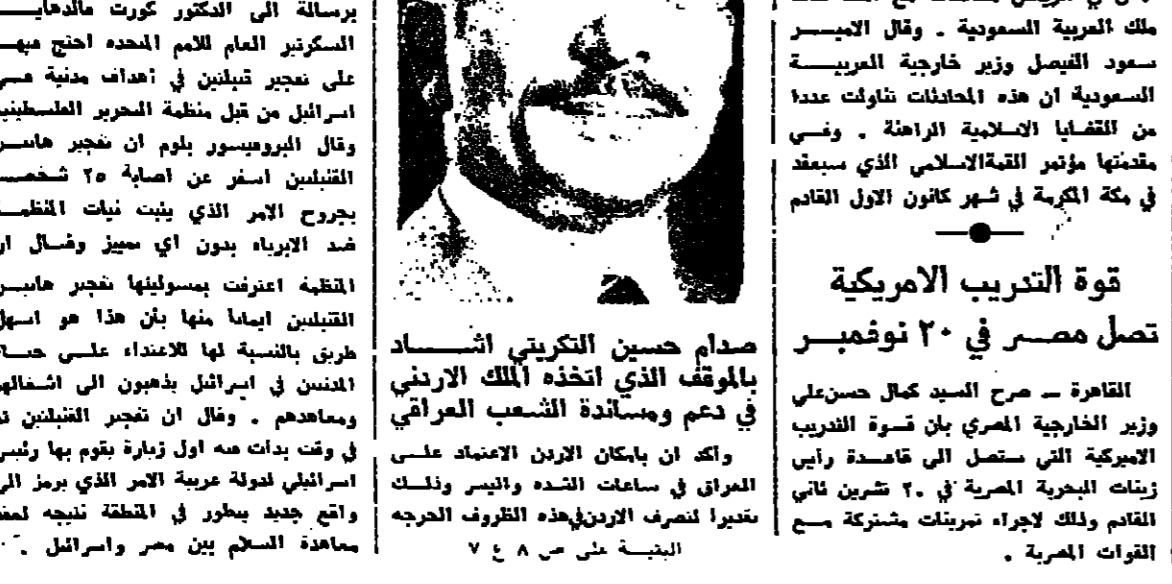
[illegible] ملك العربية السعودية . وقال الامير سعود الفيصل وزير خارجية العربية السعودية ان هذه المحادثات تناولت عددا من القضايا الاسلامية الراهنة . وفي مقدمتها مؤتمر القمة الاسلامي الذي سيعقد في مكة المكرمة في شهر كانون الاول القادم

قوة التدريب الامريكية تصل مصر في ٢٠ نوفمبر

القاهرة ـ صرح السيد كمال حسن علي وزير الخارجية المصري بان قوة التدريب الامريكية التي ستصل الى قاعدة رأس زينات البحرية المصرية في ٢٠ تشرين ثاني القادم وذلك لاجراء تمرينات مشتركة مع القوات المصرية .

صدام حسين التكريتي اشاد بالموقف الذي اتخذه الملك الاردني في دعم ومساندة الشعب العراقي

وأكد ان بامكان الاردن الاعتماد على العراق في ساعات الشدة والعسر وذلك تقديرا لتصرف الاردن في هذه الظروف الحرجه

البقية على ص ٨ ع ٧

برسالة الى الدكتور كورت فالدهايم السكرتير العام للامم المتحده احتج فيها على تفجير قنبلتين في أهداف مدنية في اسرائيل من قبل منظمة التحرير الفلسطينية وقال البروفيسور بلوم ان تفجير هاتين القنبلتين اسفر عن اصابة ٢٥ شخصا بجروح الامر الذي يثبت نيات المنظمة ضد الابرياء بدون اي تمييز وقال ان المنظمة اعترفت بمسؤليتها تفجير هاتين القنبلتين ايمانا منها بان هذا هو اسهل طريق بالنسبة لها للاعتداء على حياة المدنيين في اسرائيل يذهبون الى اشغالهم ومعاهدهم . وقال ان تفجير القنبلتين تم في وقت بدات فيه اول زيارة يقوم بها رئيس اسرائيلي لدولة عربية الامر الذي يرمز الى واقع جديد يتطور في المنطقة نتيجه لمعاهدة السلام بين مصر واسرائيل .